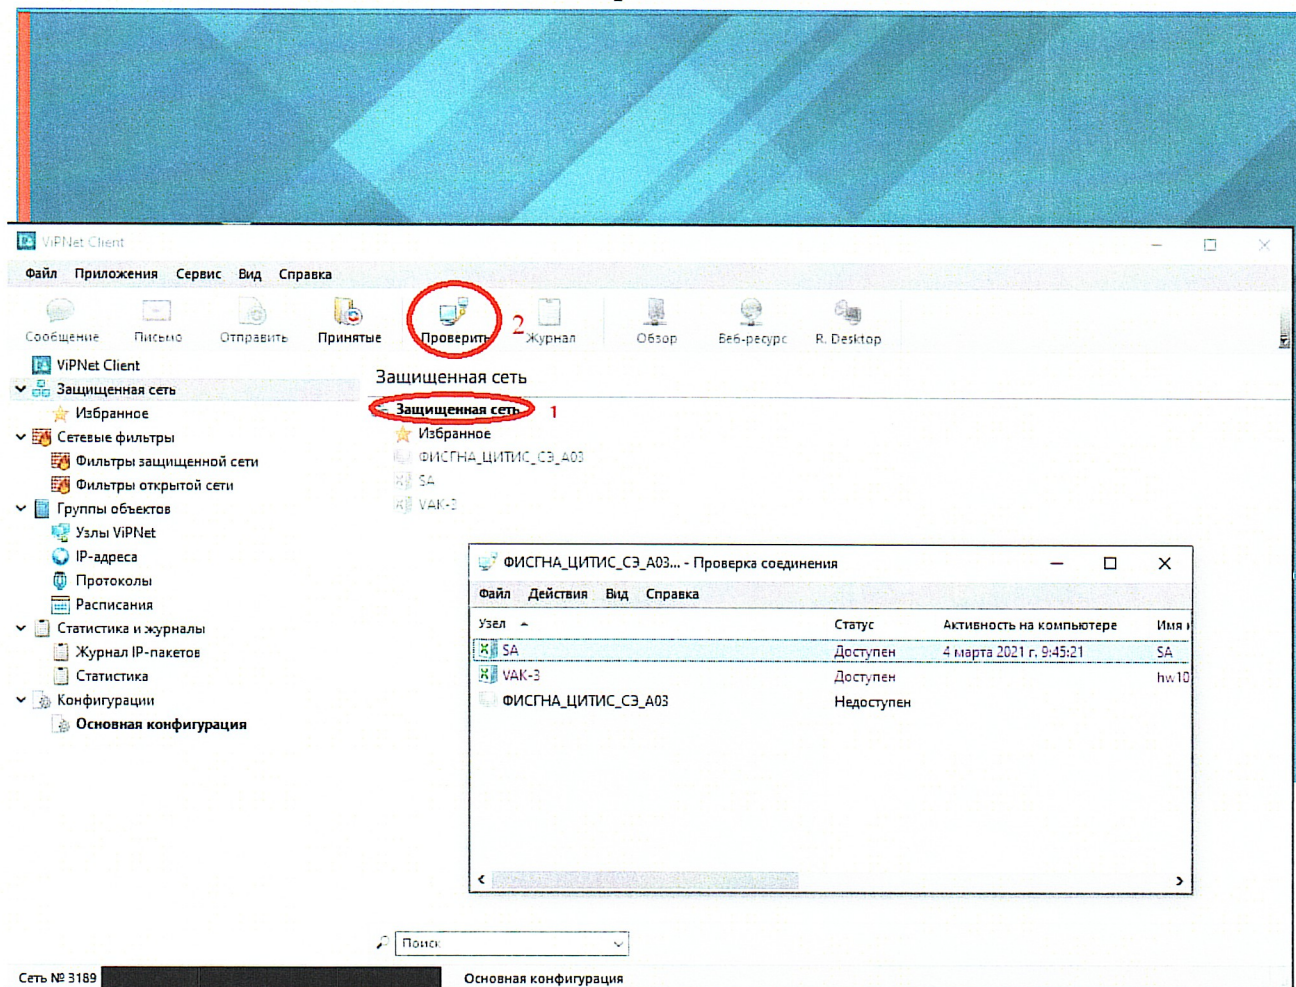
ViPNet Client

Файл Приложения Сервис Вид Справка

Сообщение Письмо Отправить Принятые Проверить 2 Журнал Обзор Веб-ресурс R. Desktop

ViPNet Client
Защищенная сеть
Избранное
Сетевые фильтры
Фильтры защищенной сети
Фильтры открытой сети
Группы объектов
Узлы ViPNet
IP-адреса
Протоколы
Расписания
Статистика и журналы
Журнал IP-пакетов
Статистика
Конфигурации
Основная конфигурация

Защищенная сеть

Защищенная сеть 1
Избранное
ФИСГНА_ЦИТИС_СЭ_А03
SA
VAK-3

ФИСГНА_ЦИТИС_СЭ_А03... - Проверка соединения

Файл Действия Вид Справка

| Узел | Статус | Активность на компьютере | Имя |
|---|---|---|---|
| SA | Доступен | 4 марта 2021 г. 9:45:21 | SA |
| VAK-3 | Доступен | | hw10 |
| ФИСГНА_ЦИТИС_СЭ_А03 | Недоступен | | |

Поиск

Сеть № 3189 Основная конфигурация